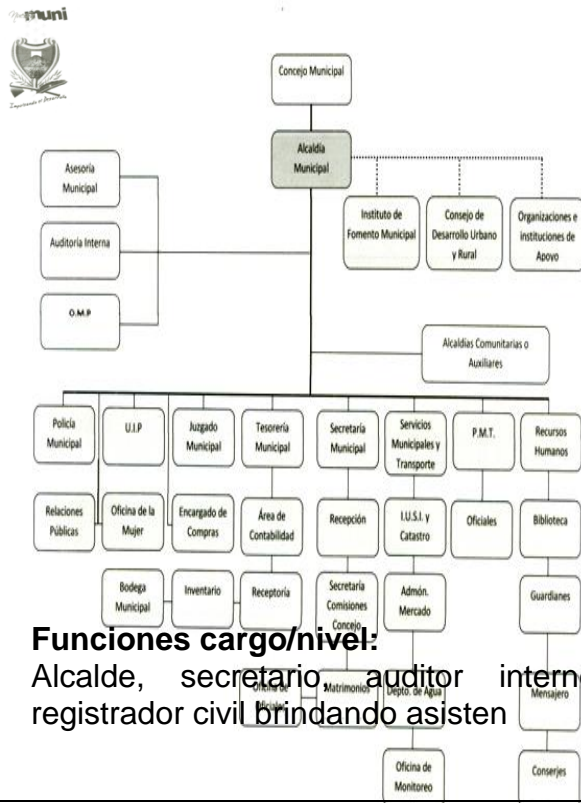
muni

Concejo Municipal

Alcaldía Municipal

Asesoría Municipal

Auditoría Interna

O.M.P

Instituto de Fomento Municipal

Consejo de Desarrollo Urbano y Rural

Organizaciones e instituciones de Apoyo

Alcaldías Comunitarias o Auxiliares

Policía Municipal

U.I.P

Juzgado Municipal

Tesorería Municipal

Secretaría Municipal

Servicios Municipales y Transporte

P.M.T.

Recursos Humanos

Relaciones Públicas

Oficina de la Mujer

Encargado de Compras

Área de Contabilidad

Recepción

I.U.S.I. y Catastro

Oficiales

Biblioteca

Bodega Municipal

Inventario

Receptoría

Secretaría Comisiones Concejo

Admón. Mercado

Guardianes

Funciones cargo/nivel:
Alcalde, secretario, auditor interno registrador civil brindando asisten

Oficina de

Matrimonios

Depto. de Agua

Mensajero

Oficina de Monitoreo

Conserjes